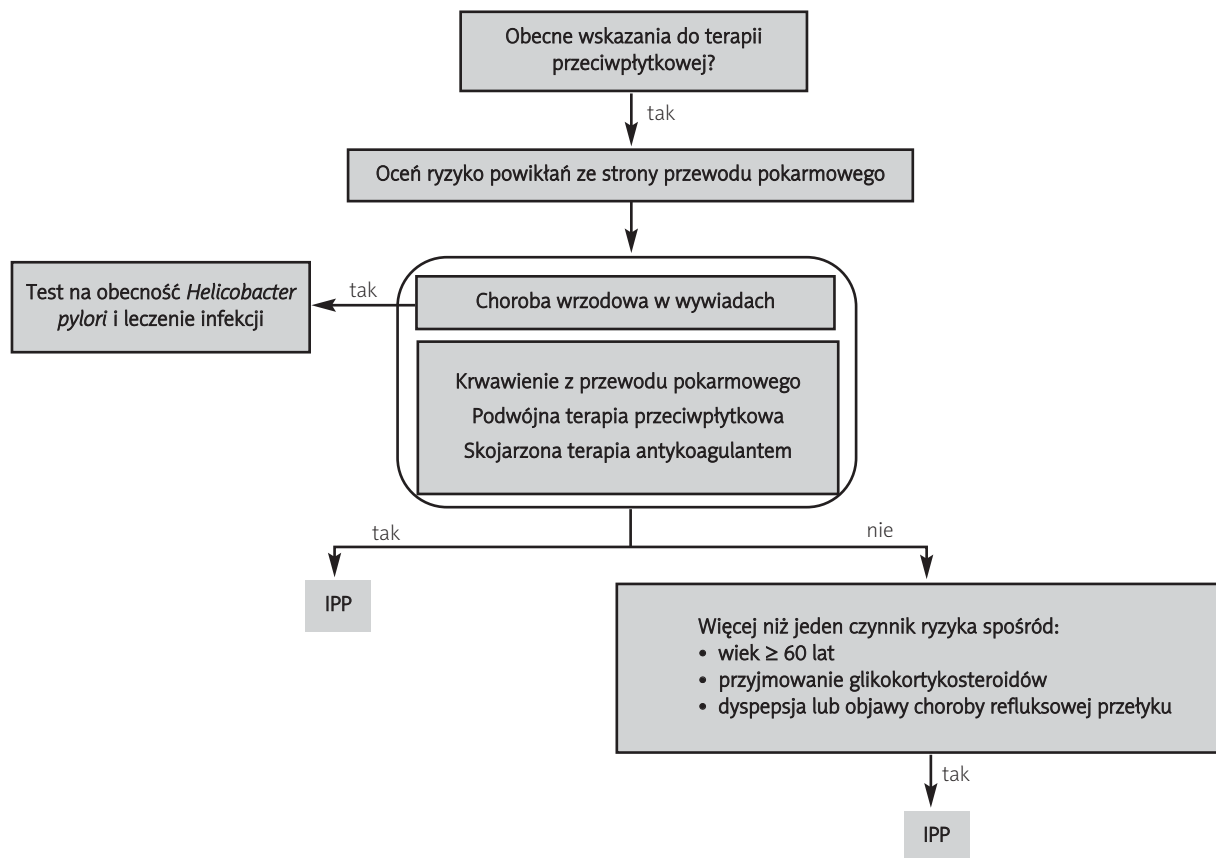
Obecne wskazania do terapii przeciwpłytkowej?

tak

Oceń ryzyko powikłań ze strony przewodu pokarmowego

Test na obecność Helicobacter pylori i leczenie infekcji

tak

Choroba wrzodowa w wywiadach

Krwawienie z przewodu pokarmowego
Podwójna terapia przeciwpłytkowa
Skojarzona terapia antykoagulantem

tak

nie

IPP

Więcej niż jeden czynnik ryzyka spośród:
• wiek ≥ 60 lat
• przyjmowanie glikokortykosteroidów
• dyspepsja lub objawy choroby refluksowej przełyku

tak

IPP